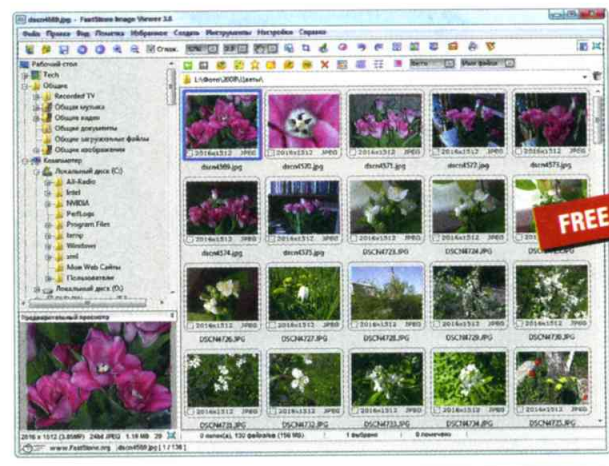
dscn4569.jpg - FastStone Image Viewer 3.6

Файл Правка Вид Пометка Избранное Создать Инструменты Настройки Справка

Рабочий стол
Tech
Общие
Recorded TV
Общая музыка
Общие видео
Общие документы
Общие загруженные файлы
Общие изображения
Компьютер
Локальный диск (C:)
Alt Audio
Intel
NVIDIA
PerfLogs
Program Files
temp
Windows
xml
Мои Web Сайты
Пользователи
Локальный диск (D:)

Предварительный просмотр

2016 x 1512 (3.05MP) 24bit JPEG 1.18 MB 29

www.FastStone.org dscn4569.jpg [ 1 / 138 ]

L:\Фото\2008\Цветы\

dscn4569.jpg dscn4570.jpg dscn4571.jpg dscn4572.jpg dscn4573.jpg
dscn4574.jpg dscn4575.jpg DSCN4723.JPG DSCN4724.JPG
DSCN4726.JPG DSCN4727.JPG DSCN4728.JPG DSCN4729.JPG DSCN4730.JPG
DSCN4731.JPG DSCN4732.JPG DSCN4733.JPG DSCN4734.JPG DSCN4735.JPG

2016x1512 JPEG

FREE

0 папок(а), 130 файла(ов) (156 Mb) 1 выбрано 0 помечено